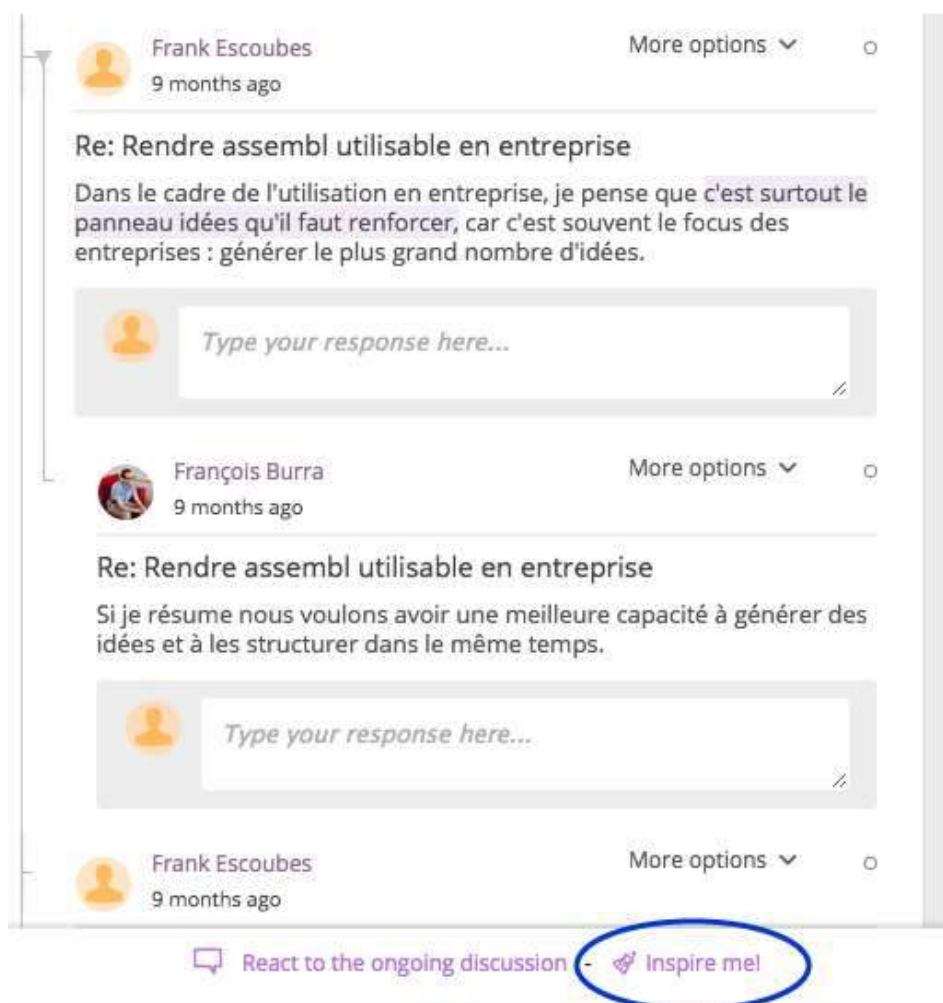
Frank Escoubes
9 months ago

More options

Re: Rendre assembl utilisable en entreprise

Dans le cadre de l'utilisation en entreprise, je pense que c'est surtout le panneau idées qu'il faut renforcer, car c'est souvent le focus des entreprises : générer le plus grand nombre d'idées.

Type your response here...

François Burra
9 months ago

More options

Re: Rendre assembl utilisable en entreprise

Si je résume nous voulons avoir une meilleure capacité à générer des idées et à les structurer dans le même temps.

Type your response here...

Frank Escoubes
9 months ago

More options

React to the ongoing discussion - Inspire me!